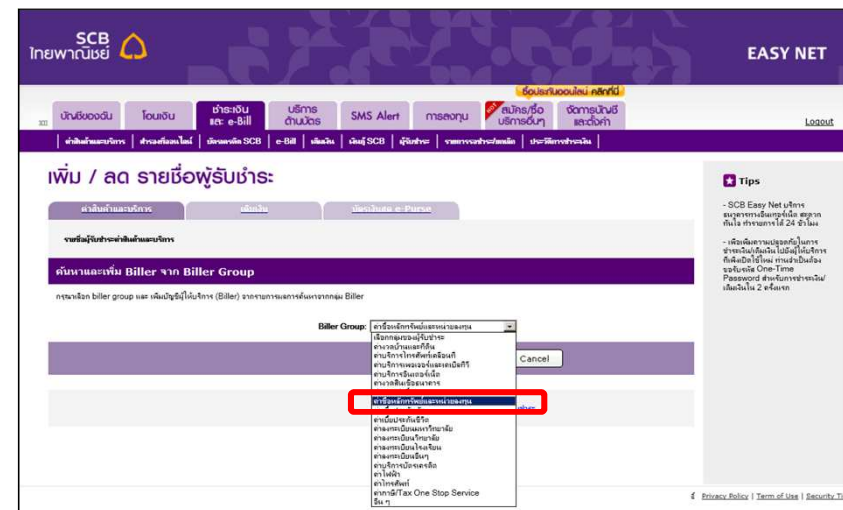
SCB
ไทยพาณิชย์

EASY NET

ซื้อประกันออนไลน์ คลิกที่นี่

บันทึกของฉัน | โอนเงิน | ชำระเงิน และ e-Bill | บริการ ด้านบัตร | SMS Alert | การลงทุน | สมัคร/ซื้อ บริการอื่นๆ | จัดการบัญชี และตั้งค่า

Logout

ค่าสินค้าและบริการ | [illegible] | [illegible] SCB | e-Bill | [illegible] | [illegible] SCB | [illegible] | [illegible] | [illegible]

เพิ่ม / ลด รายชื่อผู้รับชำระ

ค่าสินค้าและบริการ | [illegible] | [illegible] e-Purse

รายชื่อผู้รับชำระค่าสินค้าและบริการ

ค้นหาและเพิ่ม Biller จาก Biller Group

กรุณาเลือก biller group และ เพิ่มบัญชีผู้ให้บริการ (Biller) จากรายการผลการค้นหาจากกลุ่ม Biller

Biller Group: ค่าซื้อหลักทรัพย์และหน่วยลงทุน

เลือกกลุ่มของผู้รับชำระ
ค่าบวกบ้านและที่ดิน
ค่าบริการโทรศัพท์เคลื่อนที่
ค่าบริการเพลงเจอร์และเคเบิลทีวี
ค่าบริการอินเตอร์เน็ต
ค่าบวกสินเชื่อธนาคาร
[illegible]
ค่าซื้อหลักทรัพย์และหน่วยลงทุน
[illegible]
ค่าเบี้ยประกันชีวิต
ค่าลงทะเบียนมหาวิทยาลัย
ค่าลงทะเบียนวิทยาลัย
ค่าลงทะเบียนโรงเรียน
ค่าลงทะเบียนอื่นๆ
ค่าบริการบัตรเครดิต
ค่าไฟฟ้า
ค่าโทรศัพท์
ค่าภาษี/Tax One Stop Service
อื่น ๆ

Cancel

Tips

- SCB Easy Net บริการธนาคารทางอินเทอร์เน็ต สะดวก ทันใจ ทำรายการได้ 24 ชั่วโมง

- เพื่อเพิ่มความปลอดภัยในการชำระเงิน/เติมเงิน ไปยังผู้ให้บริการที่เพิ่มเข้าใช้ใหม่ ท่านจำเป็นต้องขอรับรหัส One-Time Password สำหรับการชำระเงิน/เติมเงินใน 2 ครั้งแรก

Privacy Policy | Term of Use | Security Ti